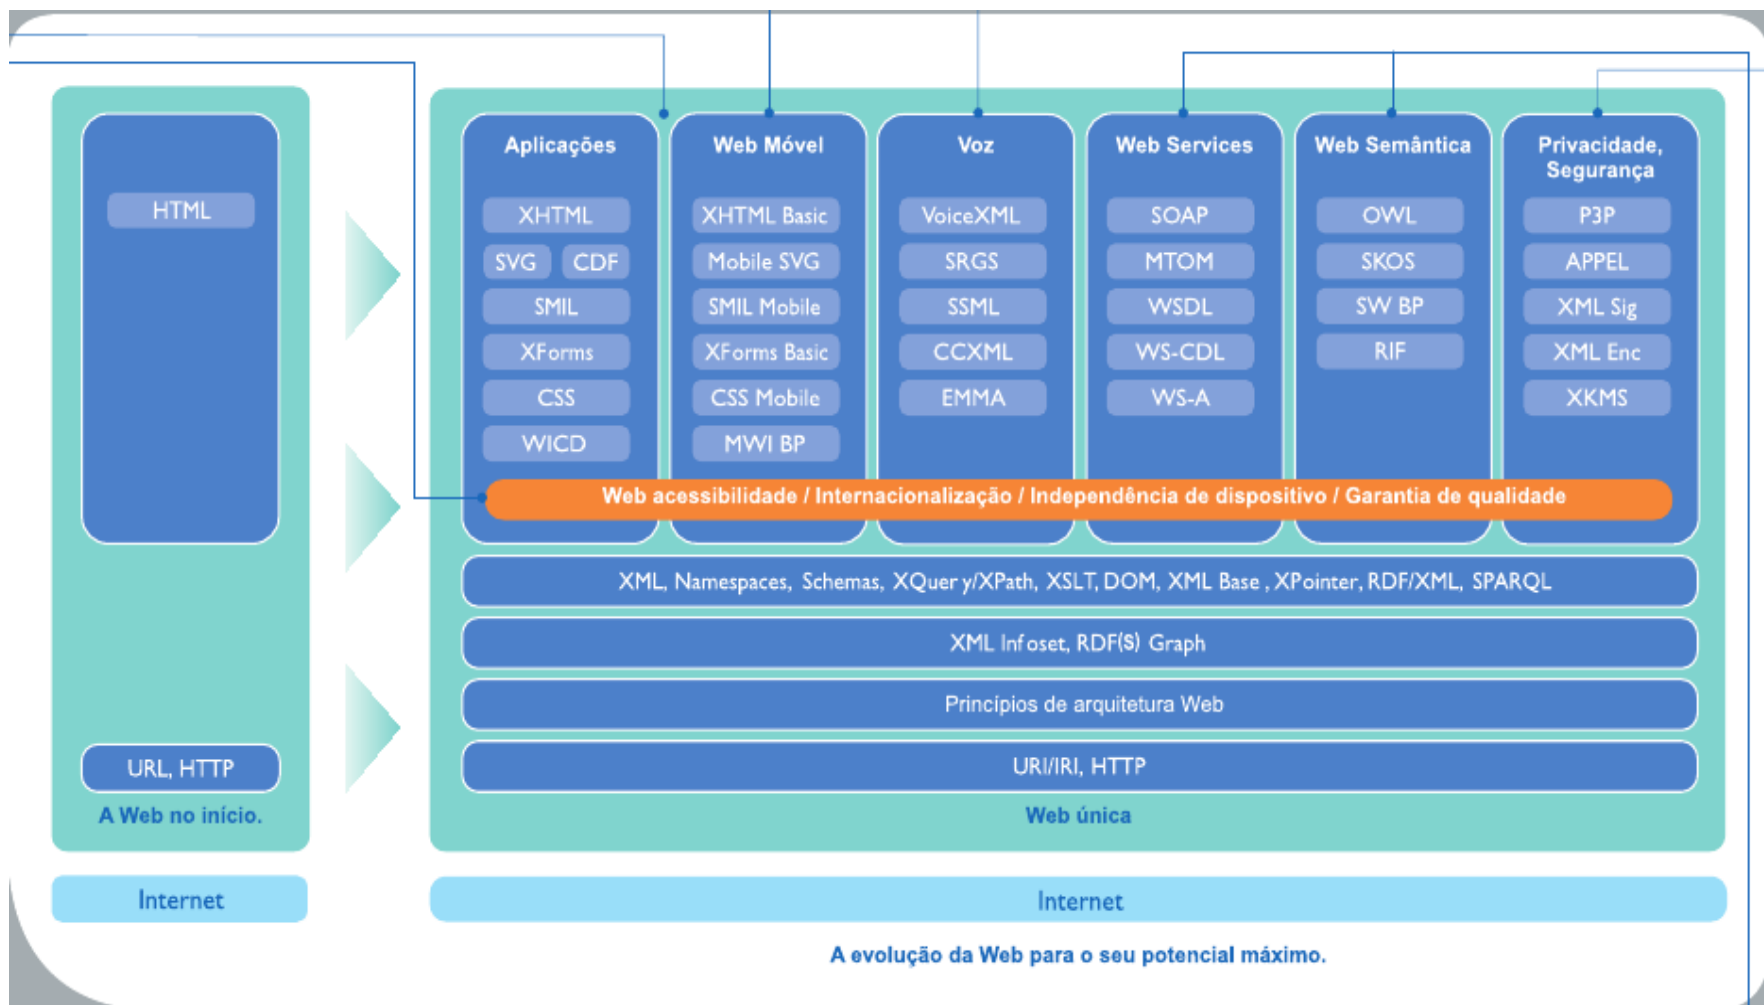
HTML

URL, HTTP

A Web no início.

Internet

Aplicações

XHTML

SVG CDF

SMIL

XForms

CSS

WICD

Web Móvel

XHTML Basic

Mobile SVG

SMIL Mobile

XForms Basic

CSS Mobile

MWI BP

Voz

VoiceXML

SRGS

SSML

CCXML

EMMA

Web Services

SOAP

MTOM

WSDL

WS-CDL

WS-A

Web Semântica

OWL

SKOS

SW BP

RIF

Privacidade, Segurança

P3P

APPEL

XML Sig

XML Enc

XKMS

Web acessibilidade / Internacionalização / Independência de dispositivo / Garantia de qualidade

XML, Namespaces, Schemas, XQuer y/XPath, XSLT, DOM, XML Base , XPointer, RDF/XML, SPARQL

XML Infoset, RDF(S) Graph

Princípios de arquitetura Web

URI/IRI, HTTP

Web única

Internet

A evolução da Web para o seu potencial máximo.